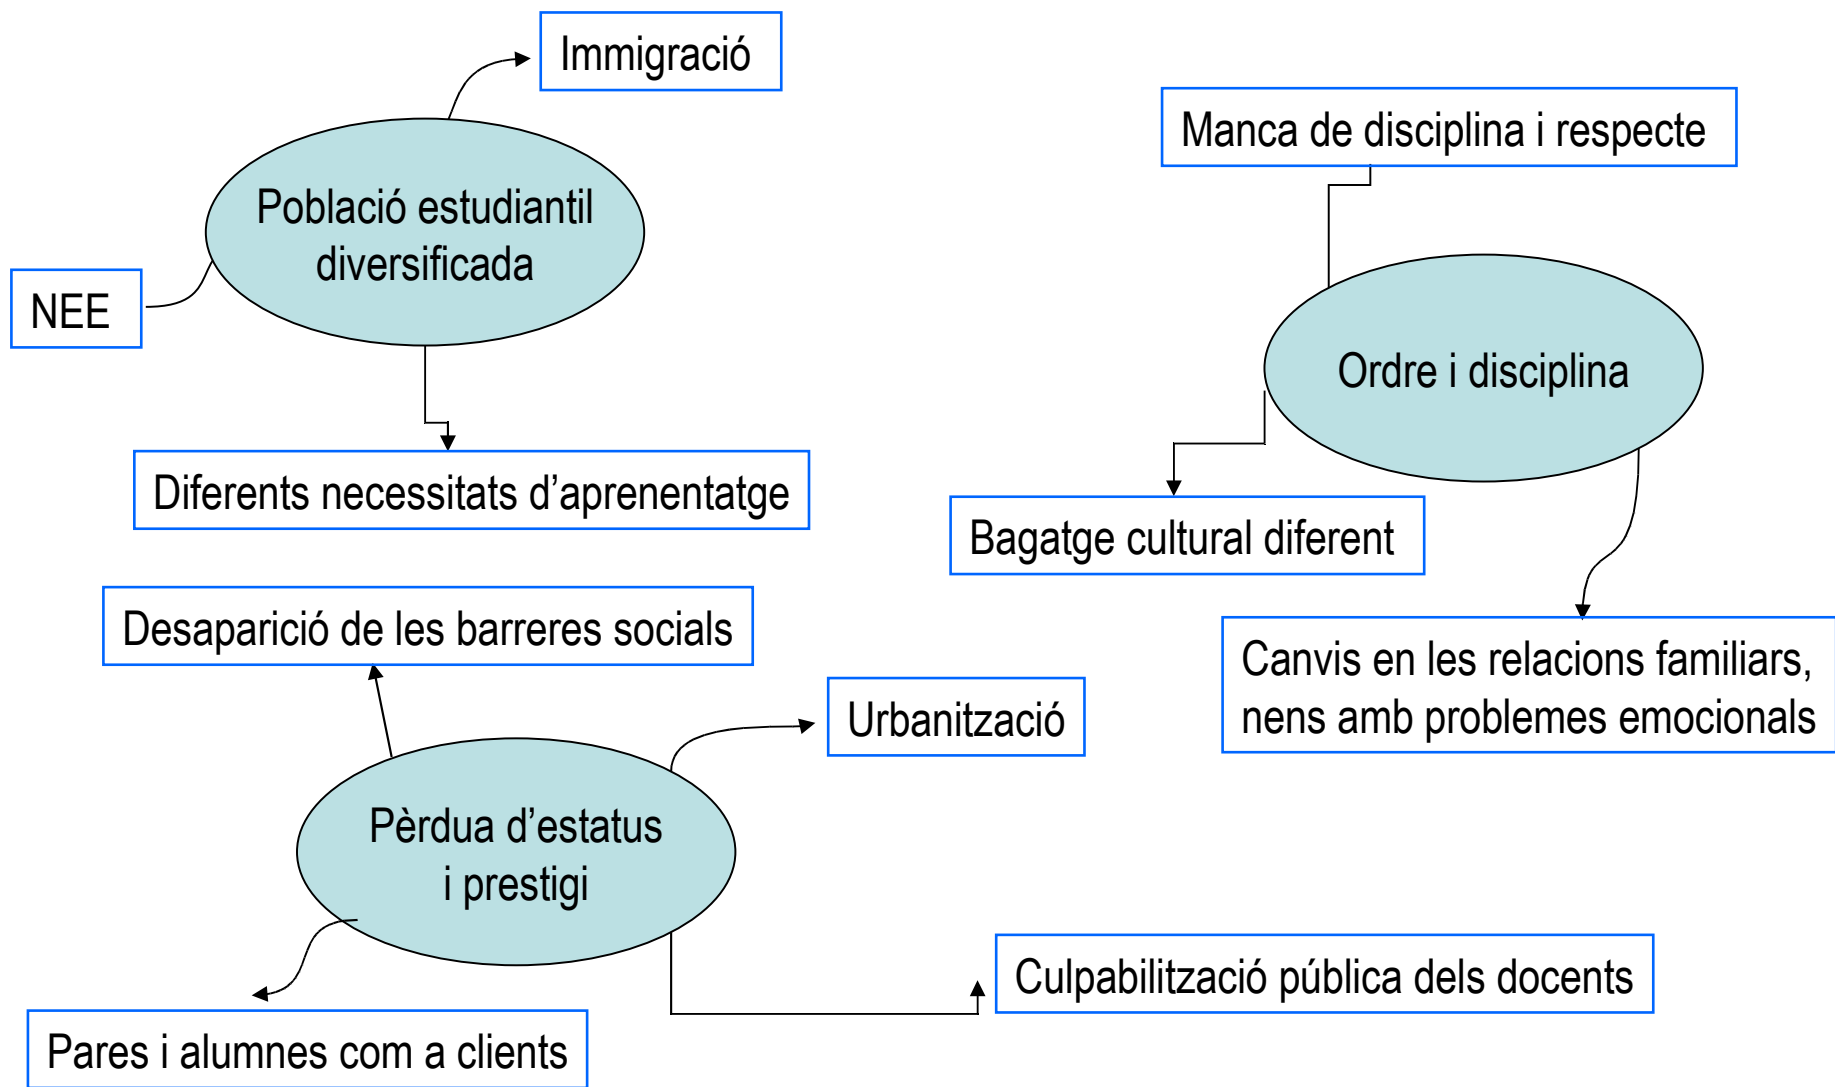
Immigració

Població estudiantil diversificada

NEE

Diferents necessitats d’aprenentatge

Manca de disciplina i respecte

Ordre i disciplina

Bagatge cultural diferent

Canvis en les relacions familiars, nens amb problemes emocionals

Desaparició de les barreres socials

Urbanització

Pèrdua d’estatus i prestigi

Culpabilització pública dels docents

Pares i alumnes com a clients